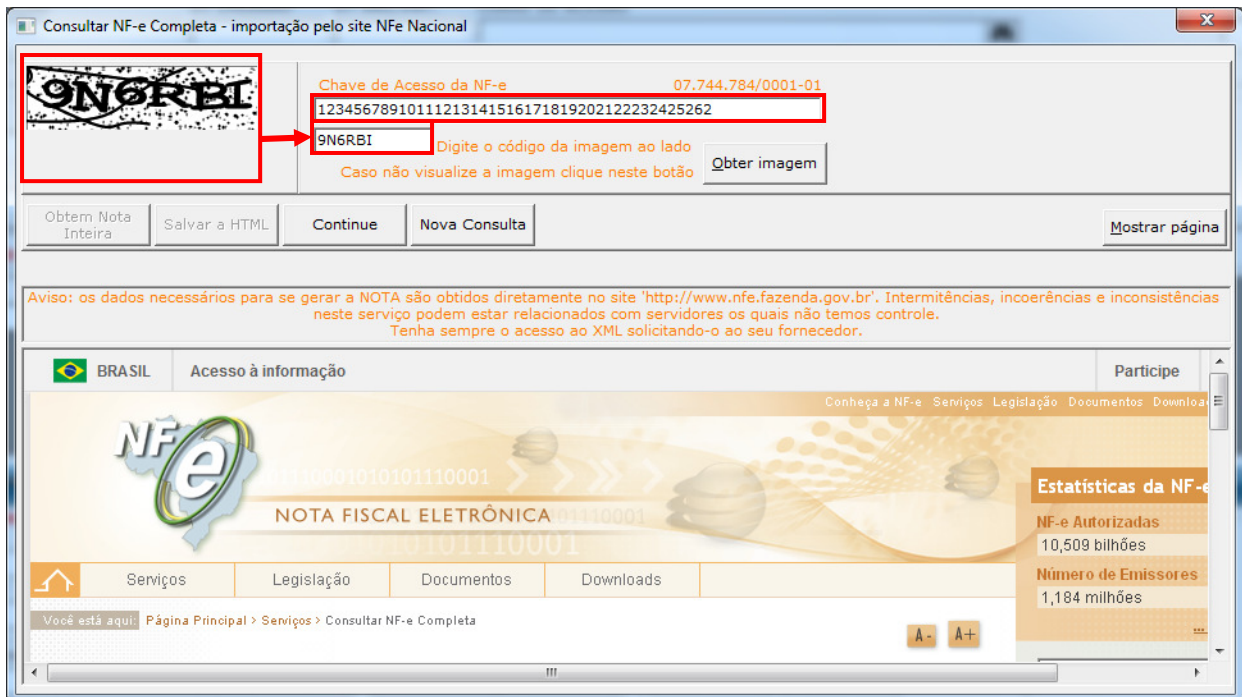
Consultar NF-e Completa - importação pelo site NFe Nacional

9N6RBI

Chave de Acesso da NF-e 07.744.784/0001-01

12345678910111213141516171819202122232425262

9N6RBI Digite o código da imagem ao lado

Caso não visualize a imagem clique neste botão Obter imagem

Obtem Nota Inteira | Salvar a HTML | Continue | Nova Consulta | Mostrar página

Aviso: os dados necessários para se gerar a NOTA são obtidos diretamente no site 'http://www.nfe.fazenda.gov.br'. Intermitências, incoerências e inconsistências neste serviço podem estar relacionados com servidores os quais não temos controle.
Tenha sempre o acesso ao XML solicitando-o ao seu fornecedor.

BRASIL Acesso à informação Participe

Conheça a NF-e Serviços Legislação Documentos Downloa

NF-e

NOTA FISCAL ELETRÔNICA

Estatísticas da NF-e

NF-e Autorizadas
10,509 bilhões

Número de Emissores
1,184 milhões

Serviços Legislação Documentos Downloads

Você está aqui: Página Principal > Serviços > Consultar NF-e Completa

A- A+